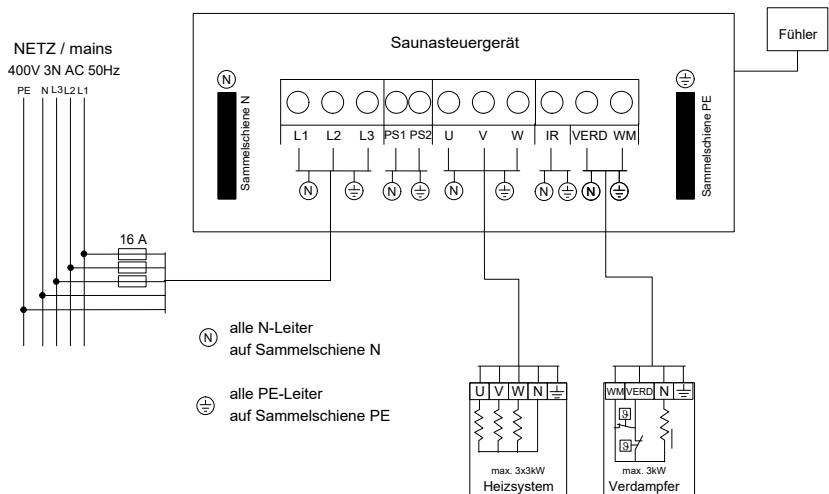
Saunasteuergerät

Fühler

NETZ / mains
400V 3N AC 50Hz
PE N L3 L2 L1

Sammelschiene N

Sammelschiene PE

L1 L2 L3 PS1 PS2 U V W IR VERD WM

16 A

alle N-Leiter
auf Sammelschiene N

alle PE-Leiter
auf Sammelschiene PE

U V W N

max. 3x3kW
Heizsystem

WM VERD N

max. 3kW
Verdampfer